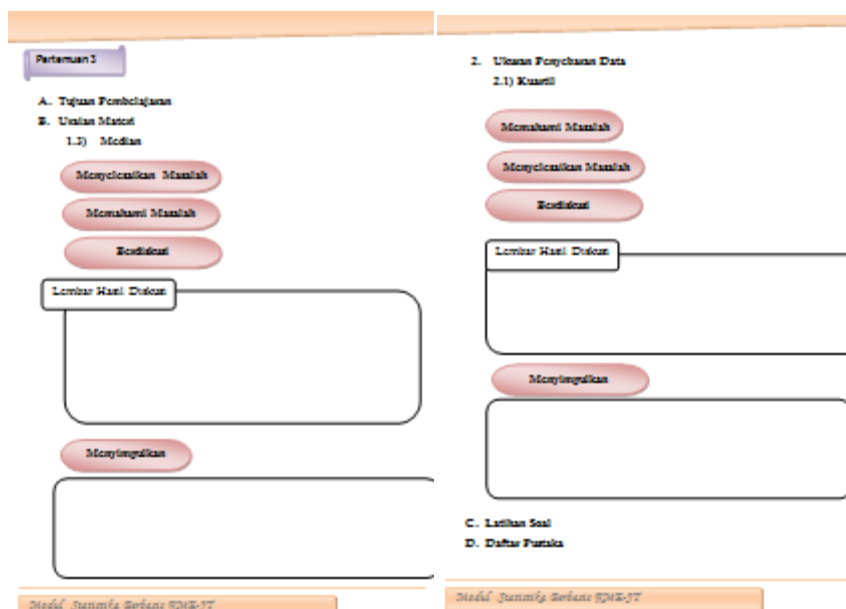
Pertemuan 3

A. Tujuan Pembelajaran

B. Uraian Materi

1.3) Median

Menyelesaikan Masalah

Memahami Masalah

Berdiskusi

Lembar Hasil Diskusi

Menyimpulkan

Modul Statistika Berbasis KNK-ST

2. Ukuran Penyebaran Data

2.1) Kuartil

Memahami Masalah

Menyelesaikan Masalah

Berdiskusi

Lembar Hasil Diskusi

Menyimpulkan

C. Latihan Soal

D. Daftar Pustaka

Modul Statistika Berbasis KNK-ST